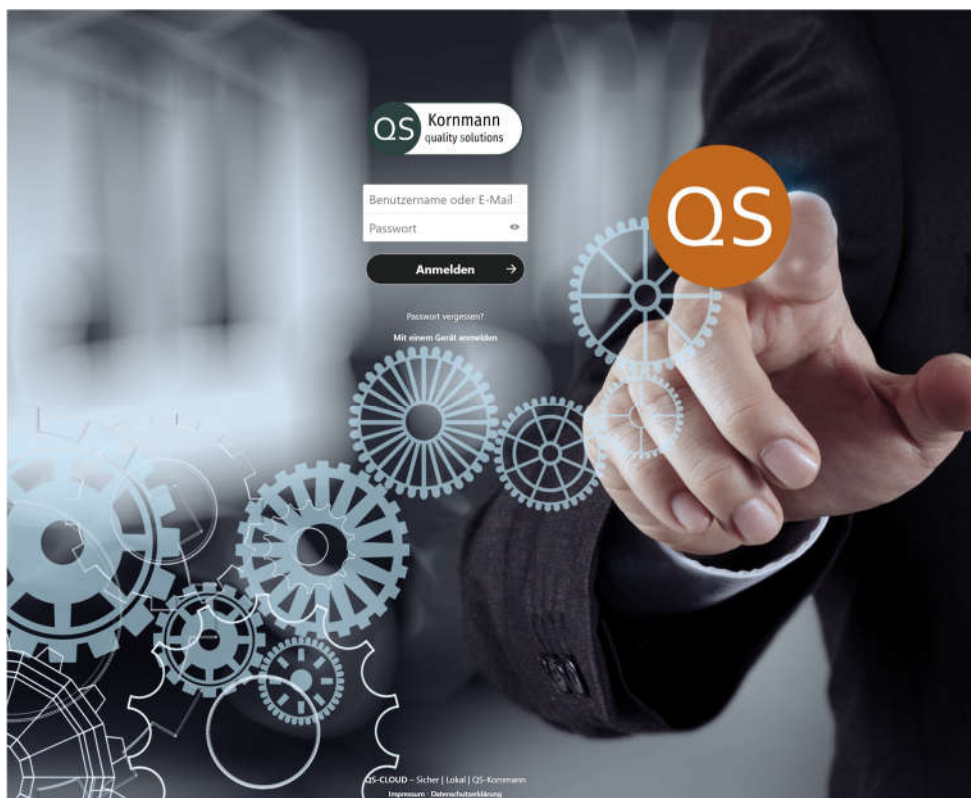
QS Kornmann quality solutions

Benutzername oder E-Mail

Passwort

Anmelden

Passwort vergessen?

Mit einem Gerät anmelden

QS

QS-CLOUD – Sicher | Lokal | QS-Kornmann

Impressum · Datenschutzerklärung